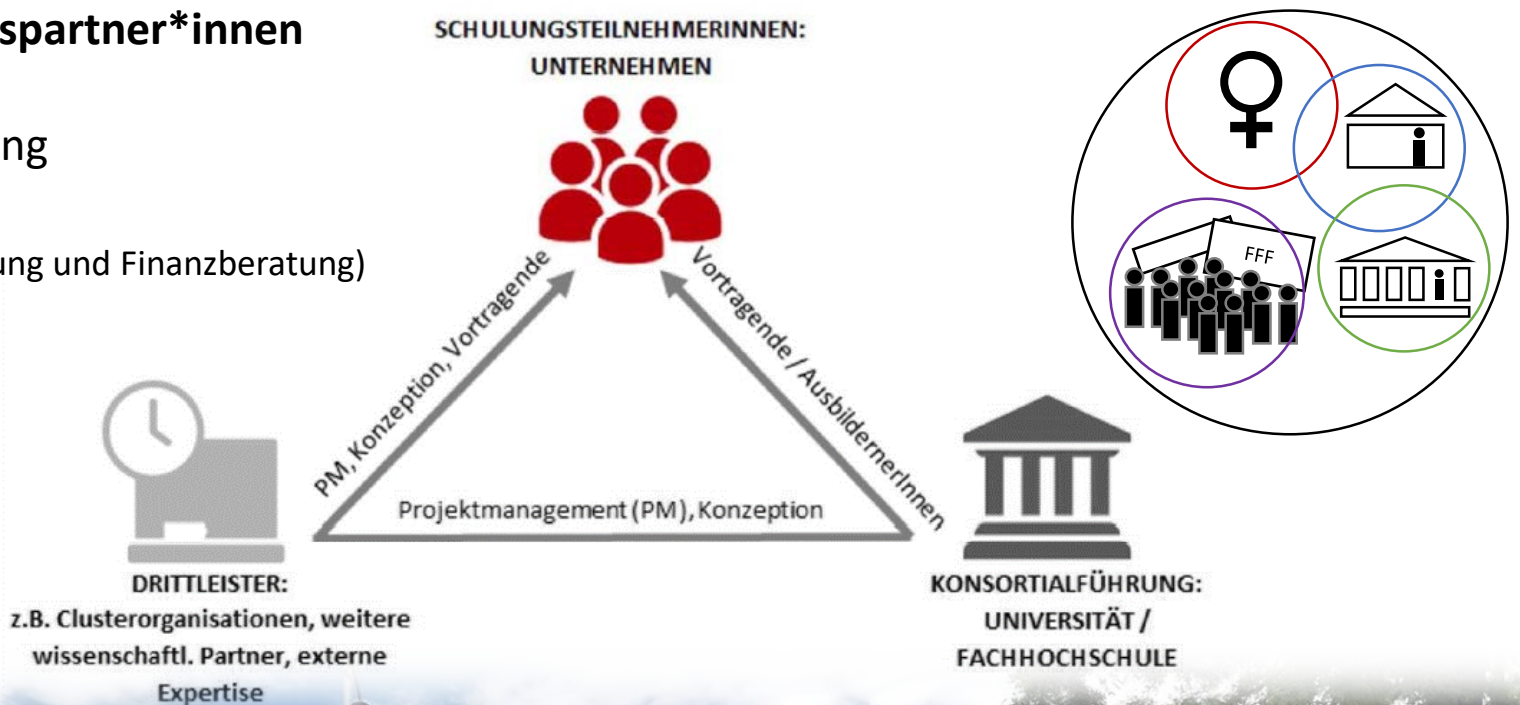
spartner*innen

ng

ung und Finanzberatung)

SCHULUNGSTEILNEHMERINNEN: UNTERNEHMEN

PM, Konzeption, Vortragende

Vortragende / AusbildnerInnen

Projektmanagement (PM), Konzeption

DRITTLEISTER: z.B. Clusterorganisationen, weitere wissenschaftl. Partner, externe Expertise

KONSORTIALFÜHRUNG: UNIVERSITÄT / FACHHOCHSCHULE

FFF